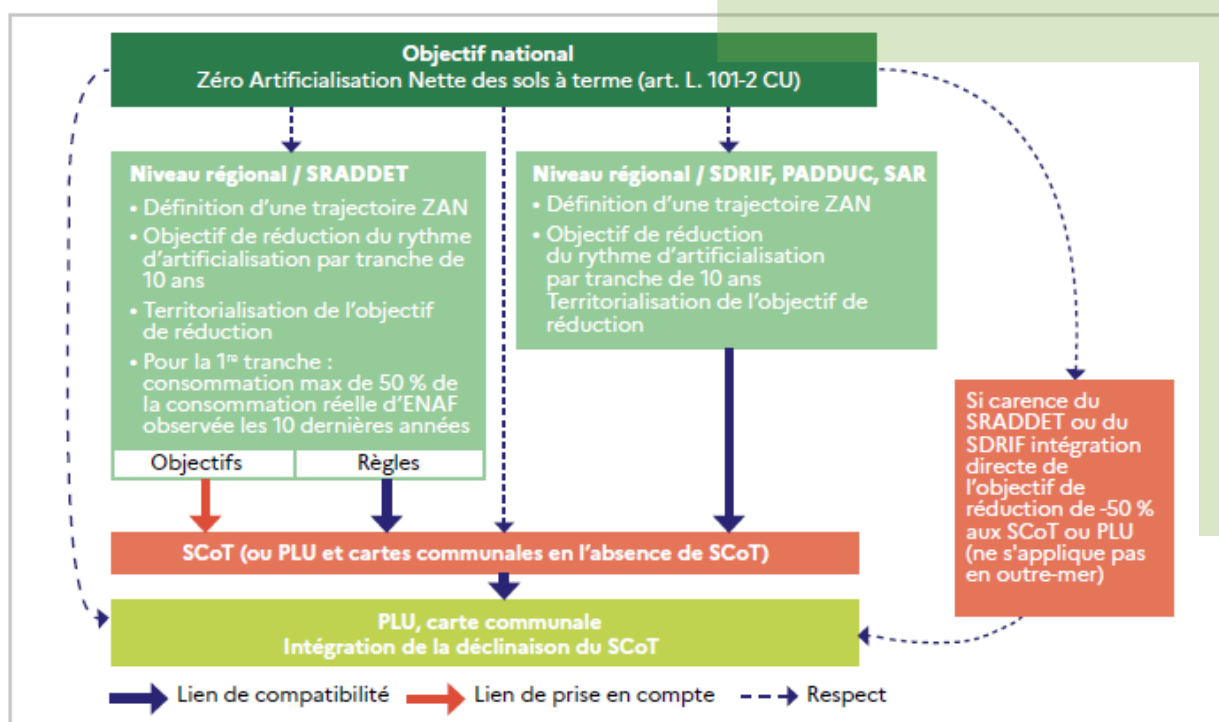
Objectif national
Zéro Artificialisation Nette des sols à terme (art. L. 101-2 CU)

Niveau régional / SRADDET
• Définition d'une trajectoire ZAN
• Objectif de réduction du rythme d'artificialisation par tranche de 10 ans
• Territorialisation de l'objectif de réduction
• Pour la 1$^{re}$ tranche : consommation max de 50 % de la consommation réelle d'ENAF observée les 10 dernières années

| Objectifs | Règles |
|---|---|

Niveau régional / SDRIF, PADDUC, SAR
• Définition d'une trajectoire ZAN
• Objectif de réduction du rythme d'artificialisation par tranche de 10 ans Territorialisation de l'objectif de réduction

Si carence du SRADDET ou du SDRIF intégration directe de l'objectif de réduction de -50 % aux SCoT ou PLU (ne s'applique pas en outre-mer)

SCoT (ou PLU et cartes communales en l'absence de SCoT)

PLU, carte communale
Intégration de la déclinaison du SCoT

Lien de compatibilité Lien de prise en compte Respect